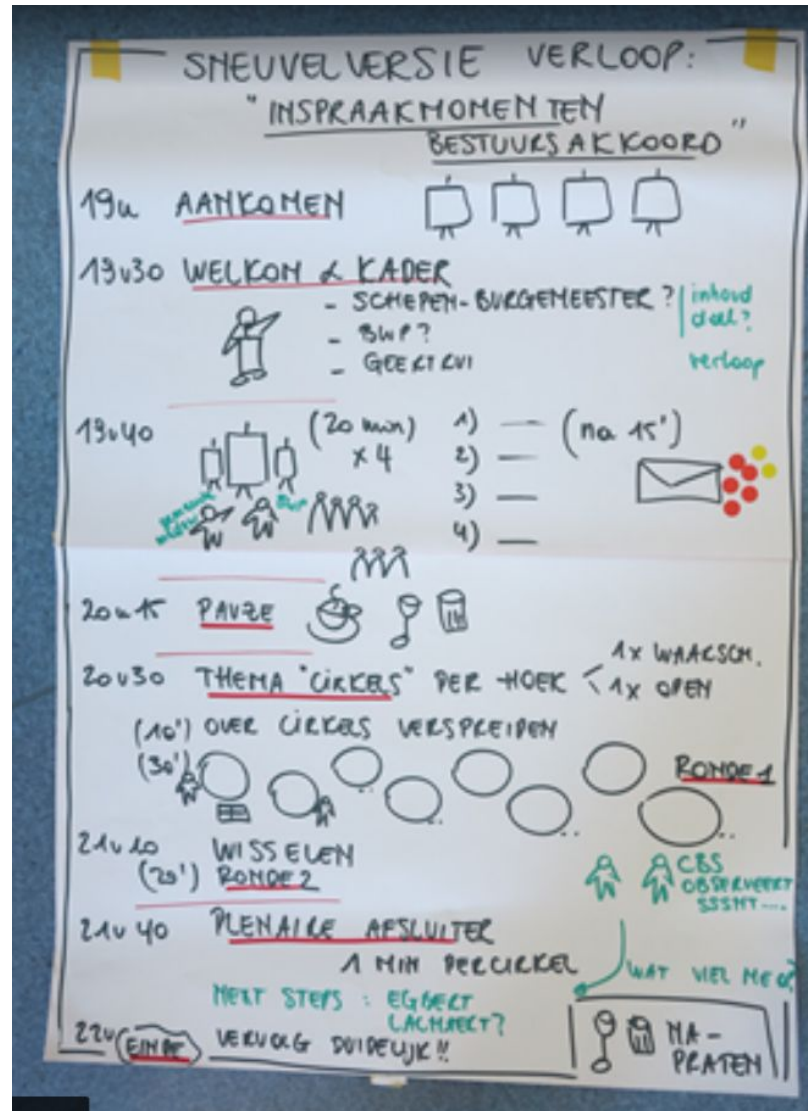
SNEUVELVERSIE VERLOOP:
"INSPRAAKMOMENTEN BESTUURSAKKOORD"

19u AANKOMEN

19u30 WELKOM & KADER
- SCHEPEN-BURGEMEESTER?
- BWP?
- GEEKT RVI
inhoud doel?
verloop

19u40 (20 min) x 4
1) — (na 15')
2) —
3) —
4) —
BWP

20u15 PAUZE

20u30 THEMA "CIRKELS" PER HOEK < 1x WAALSCH. 1x OPEN
(10') OVER CIRKELS VERSPREIDEN
(30')
RONDE 1

21u10 WISSELEN
(20') RONDE 2
CBS OBSERVEERT SSSHT....

21u40 PLENAIRE AFSLUITER
1 MIN PER CIRKEL
WAT VIEL MEE?

NEXT STEPS : EGBERT LACHAERT?
22u EINDE VERVOLG DUIDELIJK!!
NA-PRATEN